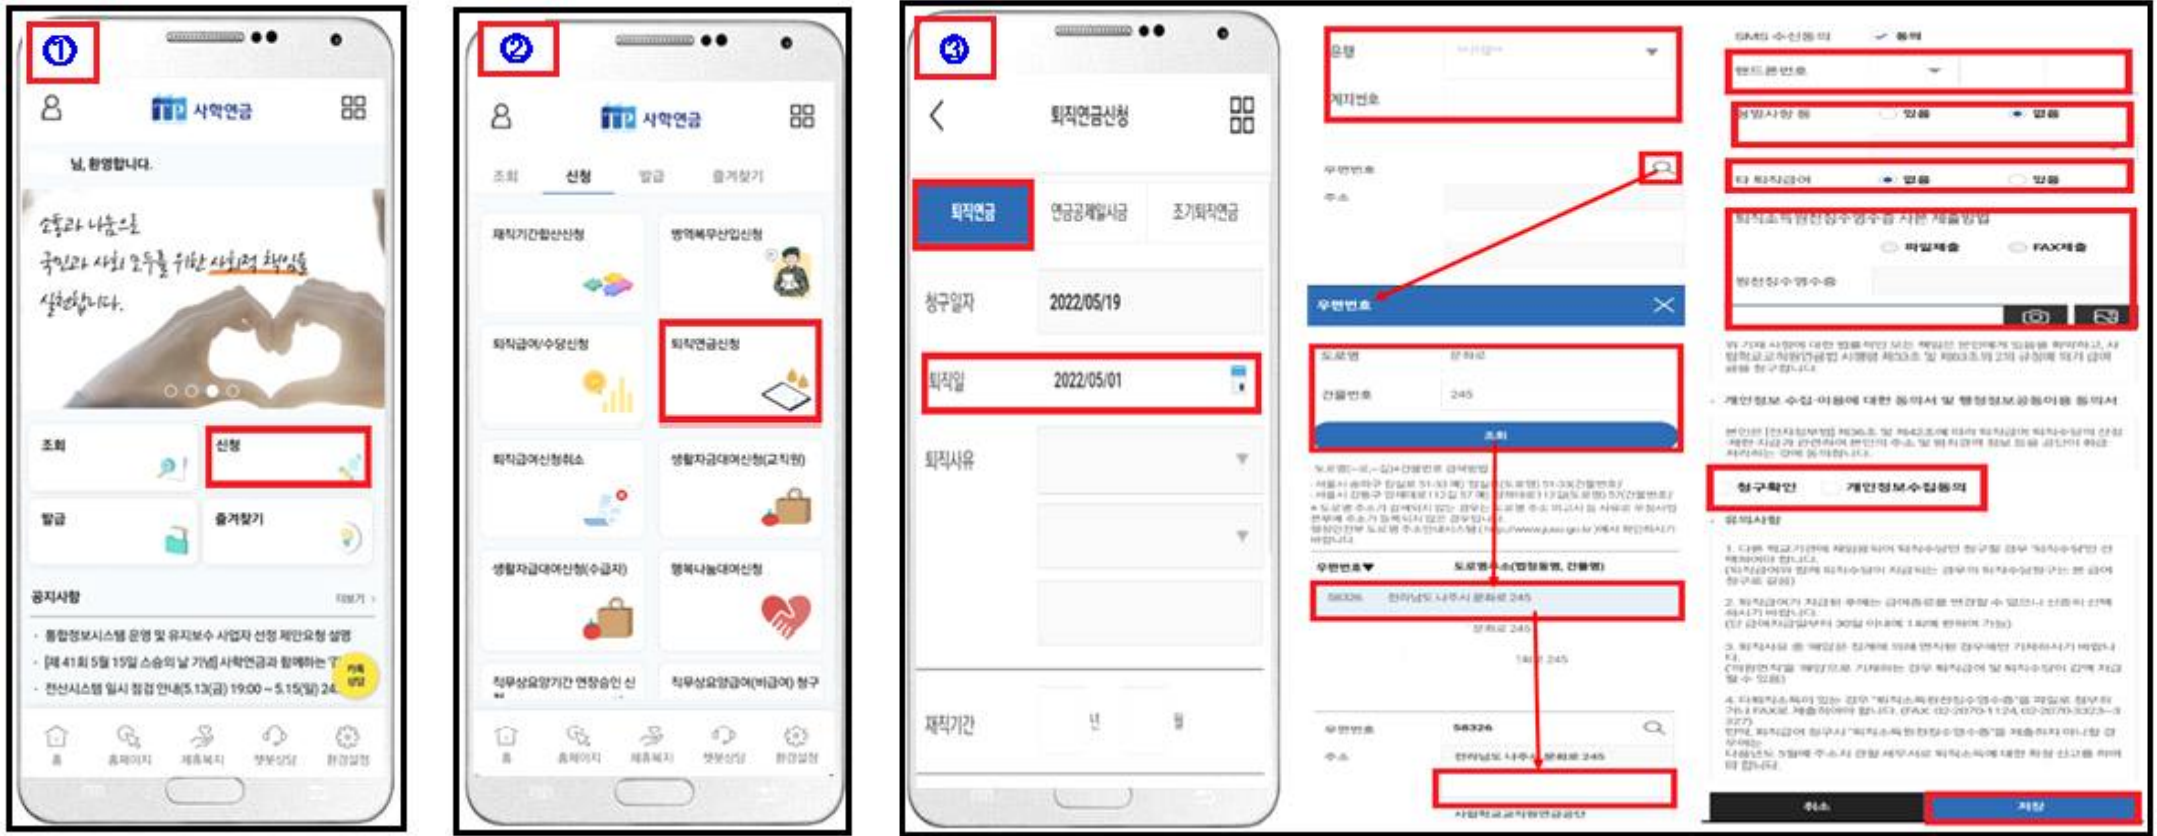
①

사학연금

님, 환영합니다.

소통과 나눔으로 국민과 사회 모두를 위한 사회적 책임을 실천합니다.

조회

신청

발급

즐겨찾기

공지사항

더보기 >

- 통합정보시스템 운영 및 유지보수 사업자 선정 제안요청 설명
- [제41회 5월 15일 스승의 날 기념] 사학연금과 함께하는 '
- 전산시스템 일시 점검 안내(5.13(금) 19:00 ~ 5.15(일) 24

홈 홈페이지 제휴복지 챗봇상담 환경설정

②

사학연금

조회 신청 발급 즐겨찾기

재직기간합산신청

병역복무산입신청

퇴직급여/수당신청

퇴직연금신청

퇴직급여신청취소

생활자금대여신청(교직원)

생활자금대여신청(수급자)

행복나눔대여신청

직무상요양기간 연장승인 신

직무상요양급여(비급여) 청구

홈 홈페이지 제휴복지 챗봇상담 환경설정

③

퇴직연금신청

퇴직연금

연금공제일시금

조기퇴직연금

청구일자 2022/05/19

퇴직일 2022/05/01

퇴직사유

재직기간 년 월

은행

계좌번호

우편번호

주소

우편번호

도로명

건물번호 245

조회

우편번호 도로명주소(법정동명, 건물명)

58326 전라남도 나주시 문화로 245

문화로 245

245

우편번호 58326

주소 전라남도 나주시 문화로 245

SMS 수신동의 동의

핸드폰번호

압류사항 등 있음 없음

타 퇴직급여 없음 있음

퇴직소득원천징수영수증 사본 제출방법

파일제출 FAX제출

원천징수영수증

개인정보 수집·이용에 대한 동의서 및 행정정보공동이용 동의서

청구확인 개인정보수집동의

유의사항

취소 저장

사립학교교직원연금공단